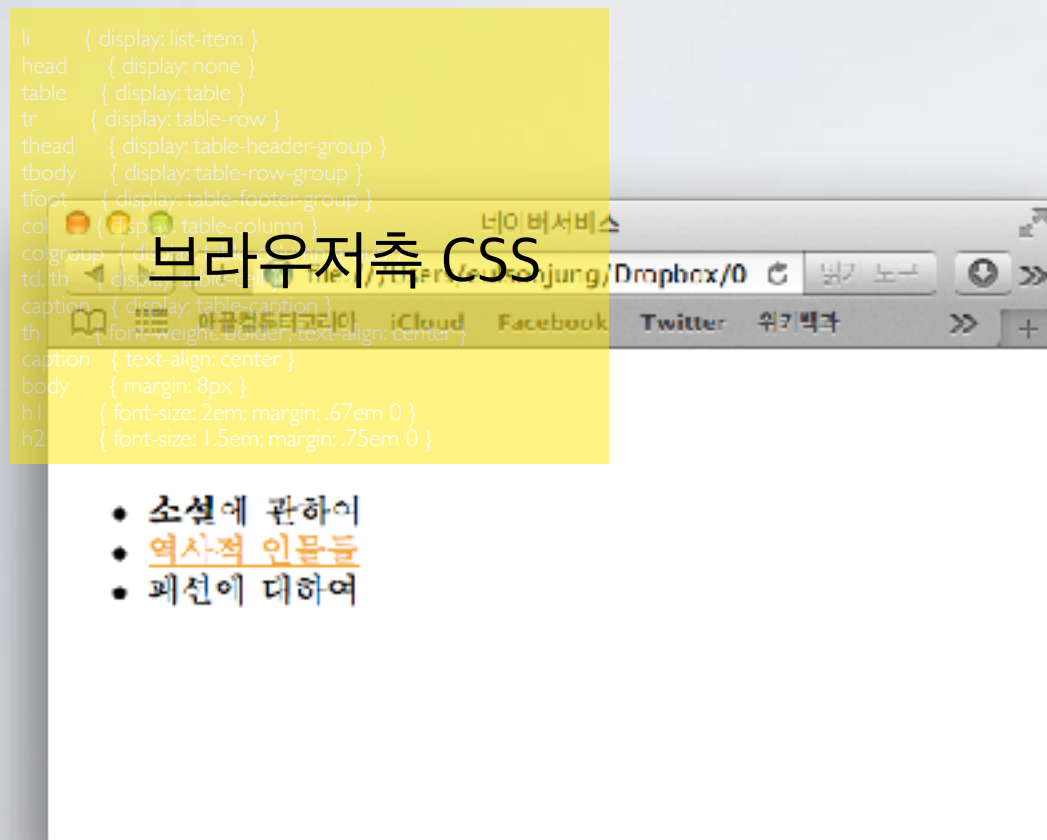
li { display: list-item }
head { display: none }
table { display: table }
tr { display: table-row }
thead { display: table-header-group }
tbody { display: table-row-group }
tfoot { display: table-footer-group }
col { display: table-column }
colgroup { d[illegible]
td, th { display: table-cell }
caption { display: table-caption }
th { font-weight: bolder; text-align: center }
caption { text-align: center }
body { margin: 8px }
h1 { font-size: 2em; margin: .67em 0 }
h2 { font-size: 1.5em; margin: .75em 0 }

네이버서비스

브라우저측 CSS

file:///Users/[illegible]njung/Dropbox/0

읽기 도구

아큐먼트티코리아 iCloud Facebook Twitter 위키백과

소설에 관하여
역사적 인물들
패션에 대하여